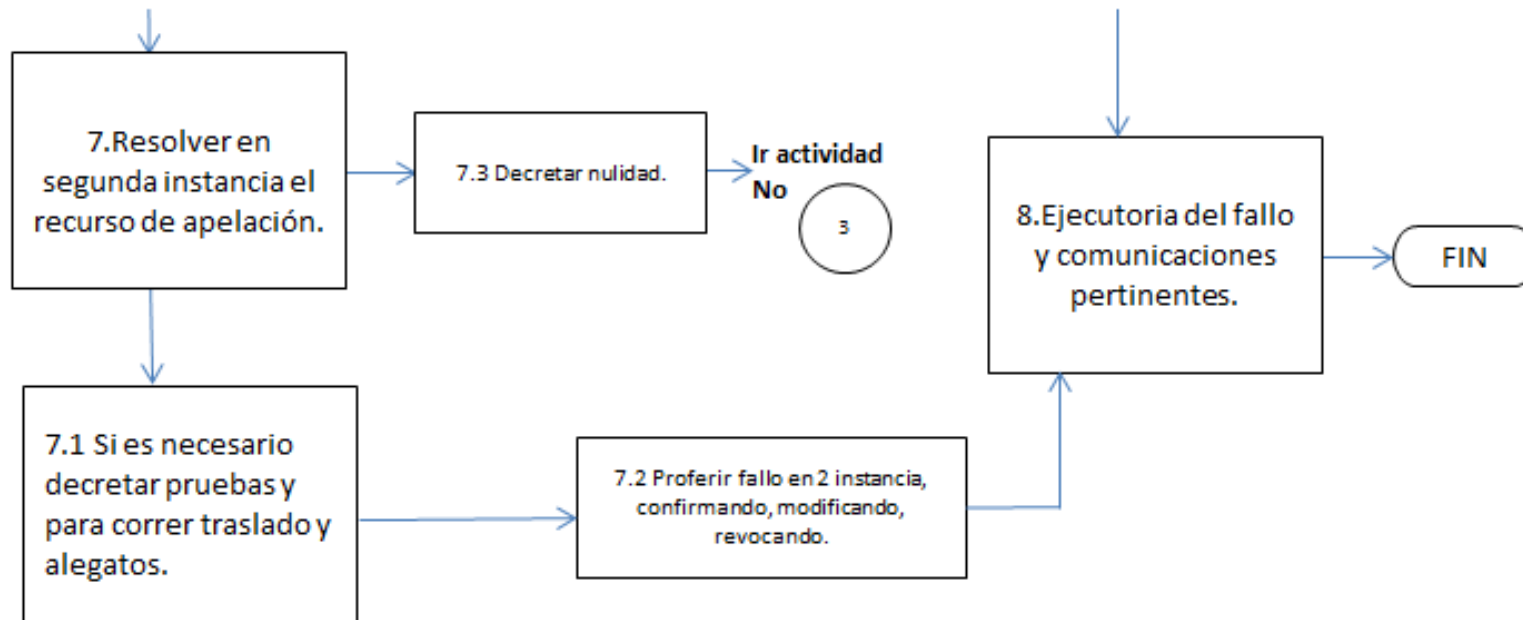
7.Resolver en segunda instancia el recurso de apelación.

7.3 Decretar nulidad.

Ir actividad No

3

8.Ejecutoria del fallo y comunicaciones pertinentes.

FIN

7.1 Si es necesario decretar pruebas y para correr traslado y alegatos.

7.2 Proferir fallo en 2 instancia, confirmando, modificando, revocando.